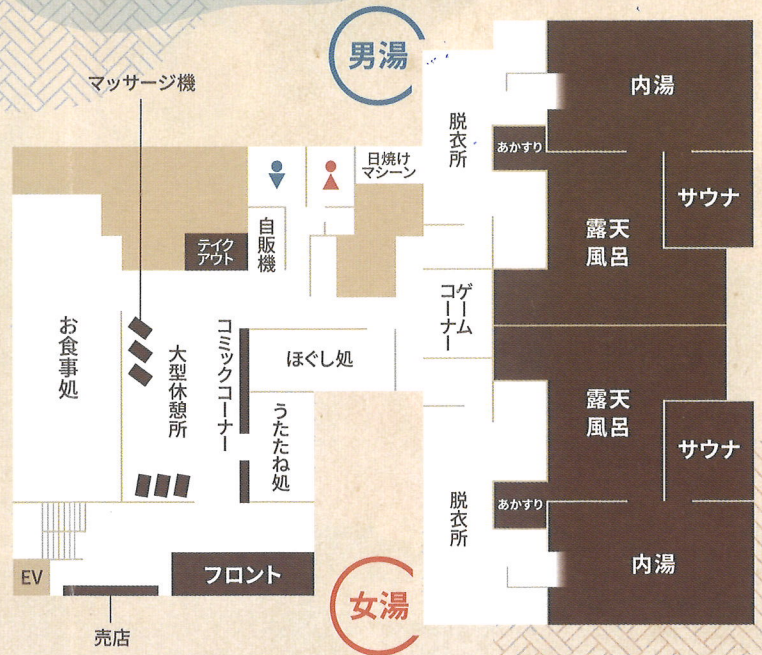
男湯

マッサージ機

内湯

脱衣所

あかすり

日焼けマシーン

サウナ

テイクアウト

自販機

露天風呂

ゲームコーナー

お食事処

コミックコーナー

ほぐし処

大型休憩所

露天風呂

うたたね処

サウナ

あかすり

脱衣所

内湯

EV

フロント

女湯

売店